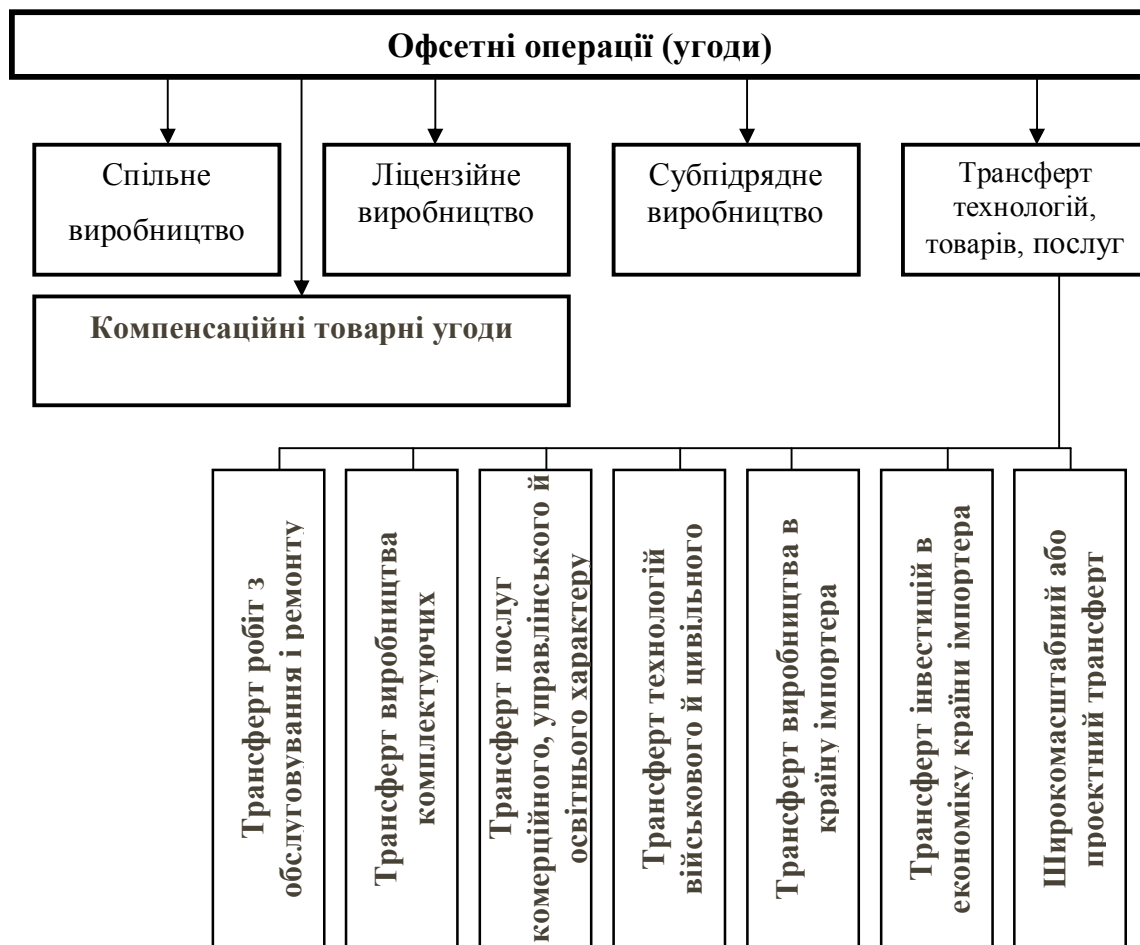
Офсетні операції (угоди)

Спільне виробництво

Ліцензійне виробництво

Субпідрядне виробництво

Трансферт технологій, товарів, послуг

Компенсаційні товарні угоди

Трансферт робіт з обслуговування і ремонту

Трансферт виробництва комплектуючих

Трансферт послуг комерційного, управлінського й освітнього характеру

Трансферт технологій військового й цивільного

Трансферт виробництва в країну імпортера

Трансферт інвестицій в економіку країни імпортера

Широкомасштабний або проектний трансферт